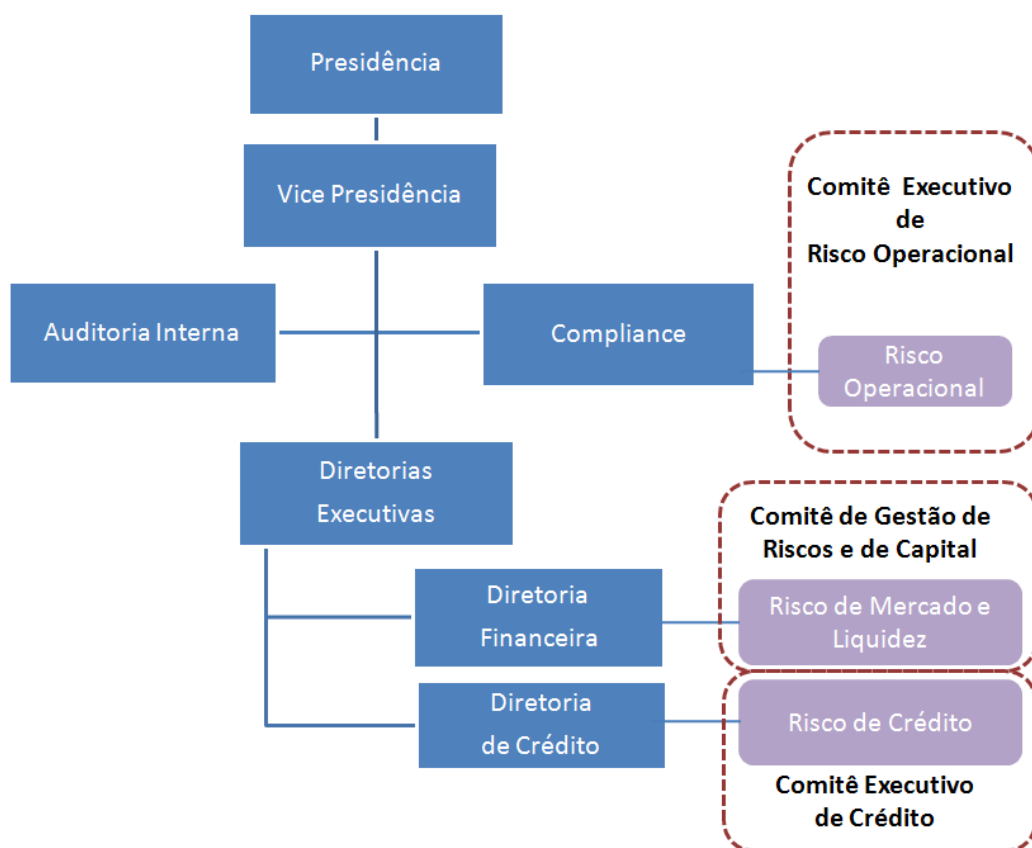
Presidência

Vice Presidência

Auditoria Interna

Compliance

Comitê Executivo de Risco Operacional

Risco Operacional

Diretorias Executivas

Comitê de Gestão de Riscos e de Capital

Diretoria Financeira

Risco de Mercado e Liquidez

Diretoria de Crédito

Risco de Crédito

Comitê Executivo de Crédito